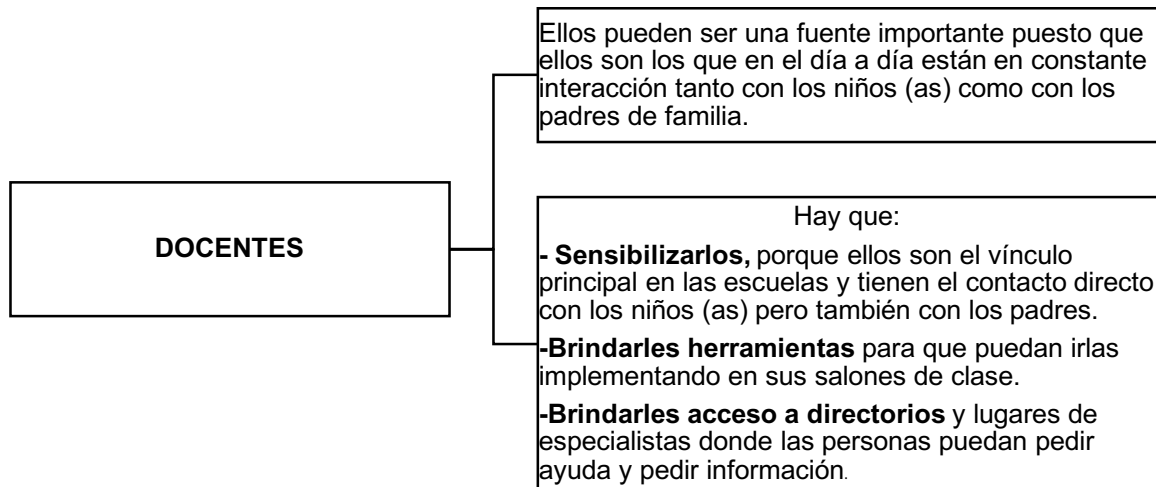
DOCENTES

Ellos pueden ser una fuente importante puesto que ellos son los que en el día a día están en constante interacción tanto con los niños (as) como con los padres de familia.

Hay que:

- Sensibilizarlos, porque ellos son el vínculo principal en las escuelas y tienen el contacto directo con los niños (as) pero también con los padres.

-Brindarles herramientas para que puedan irlas implementando en sus salones de clase.

-Brindarles acceso a directorios y lugares de especialistas donde las personas puedan pedir ayuda y pedir información.